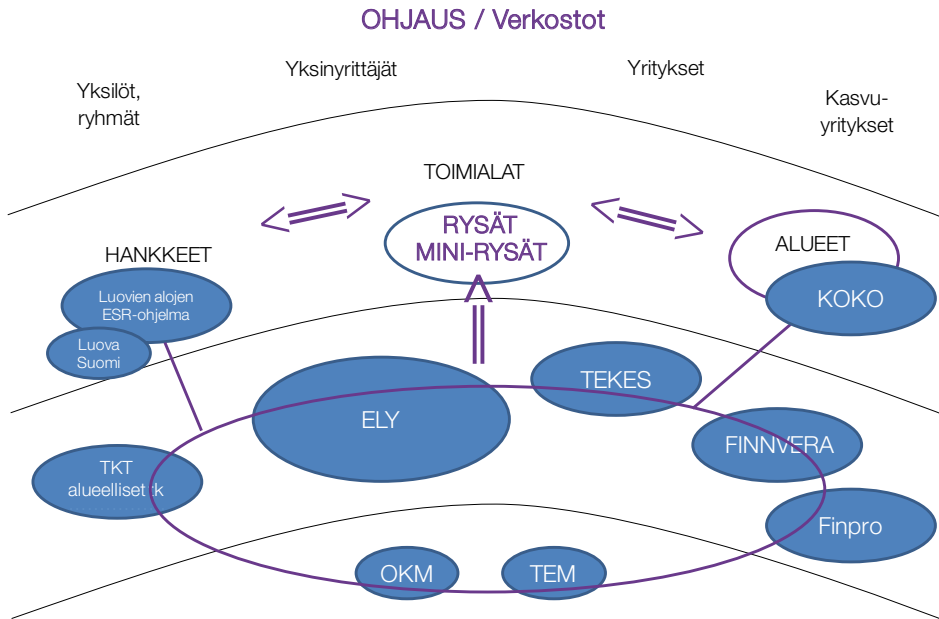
OHJAUS / Verkostot

Yksilöt, ryhmät

Yksinyrittäjät

Yritykset

Kasvu-yritykset

TOIMIALAT

RYSÄT MINI-RYSÄT

HANKKEET

ALUEET

Luovien alojen ESR-ohjelma

Luova Suomi

KOKO

TEKES

ELY

FINNVERA

TKT alueelliset tk

Finpro

OKM

TEM